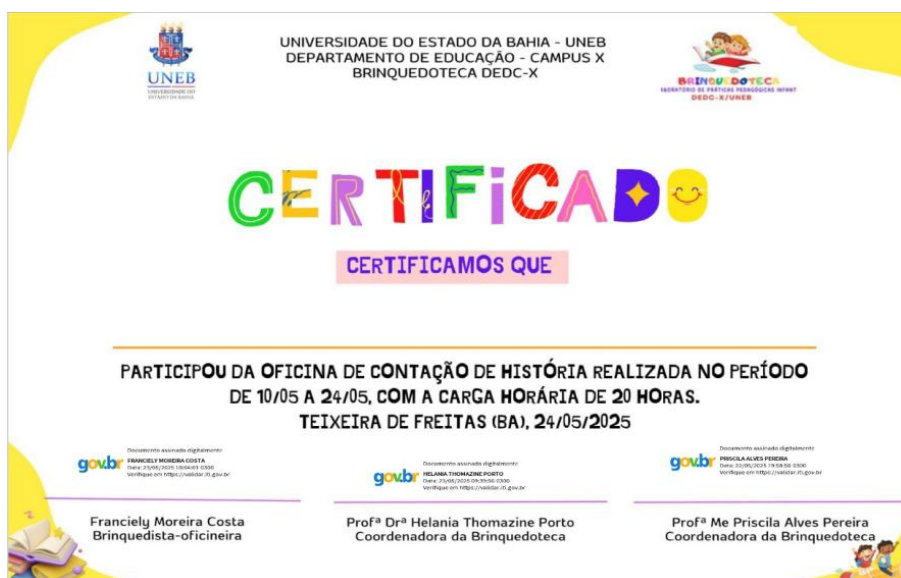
UNEB
UNIVERSIDADE DO ESTADO DA BAHIA

UNIVERSIDADE DO ESTADO DA BAHIA - UNEB
DEPARTAMENTO DE EDUCAÇÃO - CAMPUS X
BRINQUEDOTECA DEDC-X

BRINQUEDOTECA
LABORATÓRIO DE PRÁTICAS PEDAGÓGICAS INFANT
DEDC-X/UNEB

CERTIFICADO

CERTIFICAMOS QUE

PARTICIPOU DA OFICINA DE CONTAÇÃO DE HISTÓRIA REALIZADA NO PERÍODO DE 10/05 A 24/05, COM A CARGA HORÁRIA DE 20 HORAS.
TEIXEIRA DE FREITAS (BA), 24/05/2025

gov.br Documento assinado digitalmente
FRANCIELY MOREIRA COSTA
Data: 25/06/2025 10:04:03-0300
Verifique em https://validar.iti.gov.br

gov.br Documento assinado digitalmente
HELANIA THOMAZINE PORTO
Data: 25/06/2025 09:39:56-0300
Verifique em https://validar.iti.gov.br

gov.br Documento assinado digitalmente
PRISCILA ALVES PEREIRA
Data: 22/05/2025 19:59:58-0300
Verifique em https://validar.iti.gov.br

Franciely Moreira Costa
Brinquedista-oficineira

Profª Drª Helania Thomazine Porto
Coordenadora da Brinquedoteca

Profª Me Priscila Alves Pereira
Coordenadora da Brinquedoteca